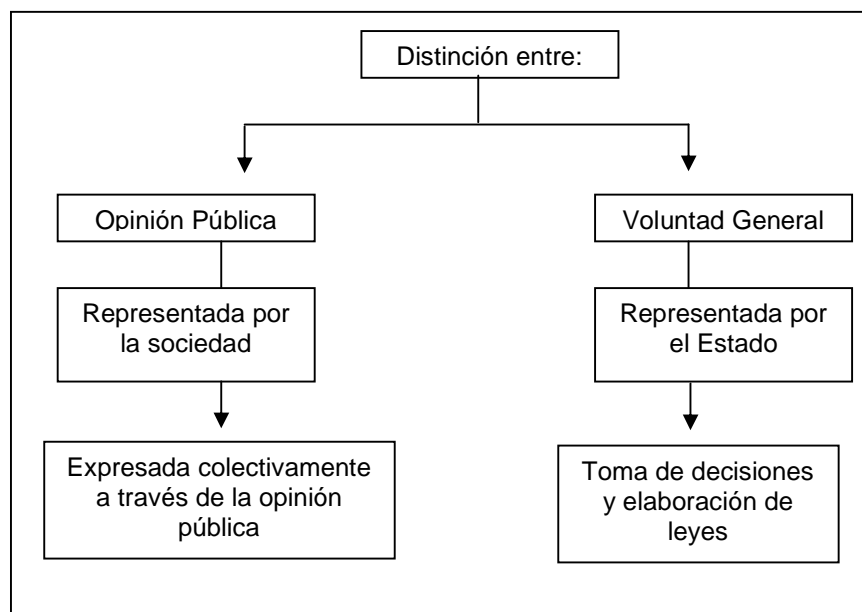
Distinción entre:

Opinión Pública

Representada por la sociedad

Expresada colectivamente a través de la opinión pública

Voluntad General

Representada por el Estado

Toma de decisiones y elaboración de leyes